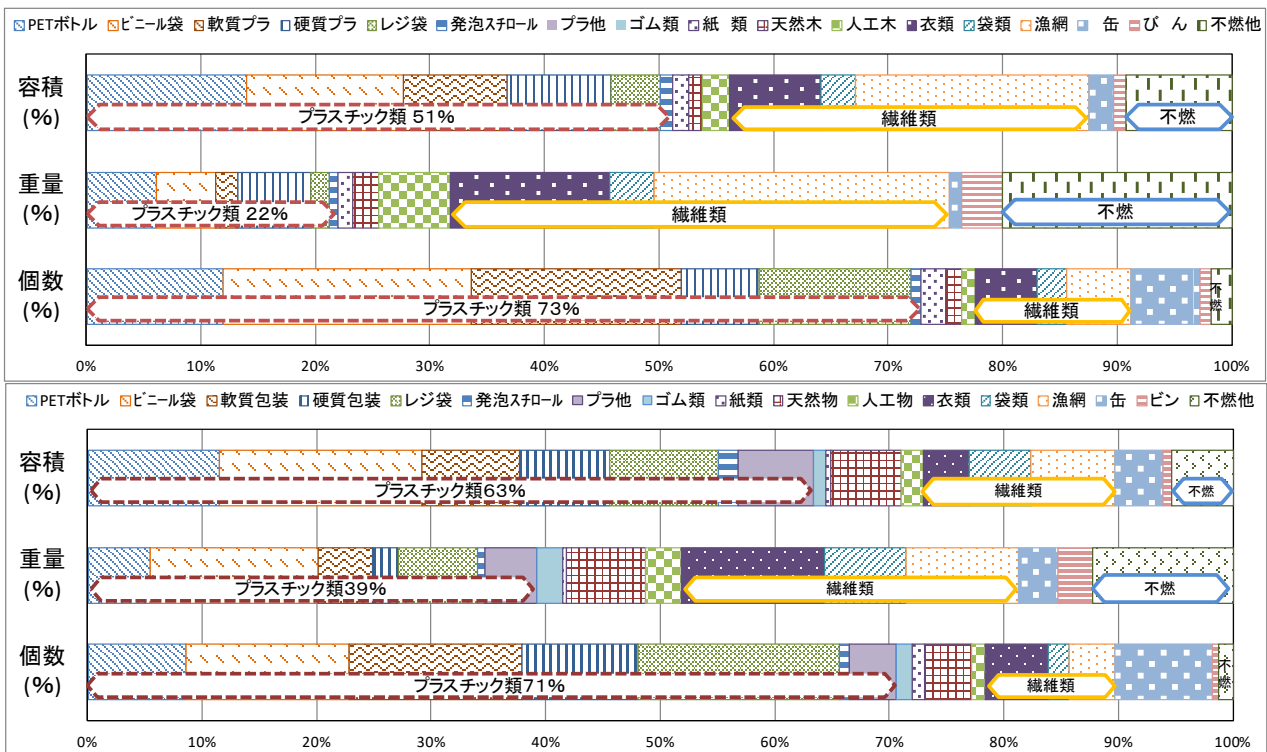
PETボトル ビニール袋 軟質プラ 硬質プラ レジ袋 発泡スチロール プラ他 ゴム類 紙 類 天然木 人工木 衣類 袋類 漁網 缶 びん 不燃他

容積 (%)
プラスチック類 51%
繊維類
不燃

重量 (%)
プラスチック類 22%
繊維類
不燃

個数 (%)
プラスチック類 73%
繊維類
不燃

0% 10% 20% 30% 40% 50% 60% 70% 80% 90% 100%

PETボトル ビニール袋 軟質包装 硬質包装 レジ袋 発泡スチロール プラ他 ゴム類 紙類 天然物 人工物 衣類 袋類 漁網 缶 ビン 不燃他

容積 (%)
プラスチック類63%
繊維類
不燃

重量 (%)
プラスチック類39%
繊維類
不燃

個数 (%)
プラスチック類71%
繊維類
不燃

0% 10% 20% 30% 40% 50% 60% 70% 80% 90% 100%